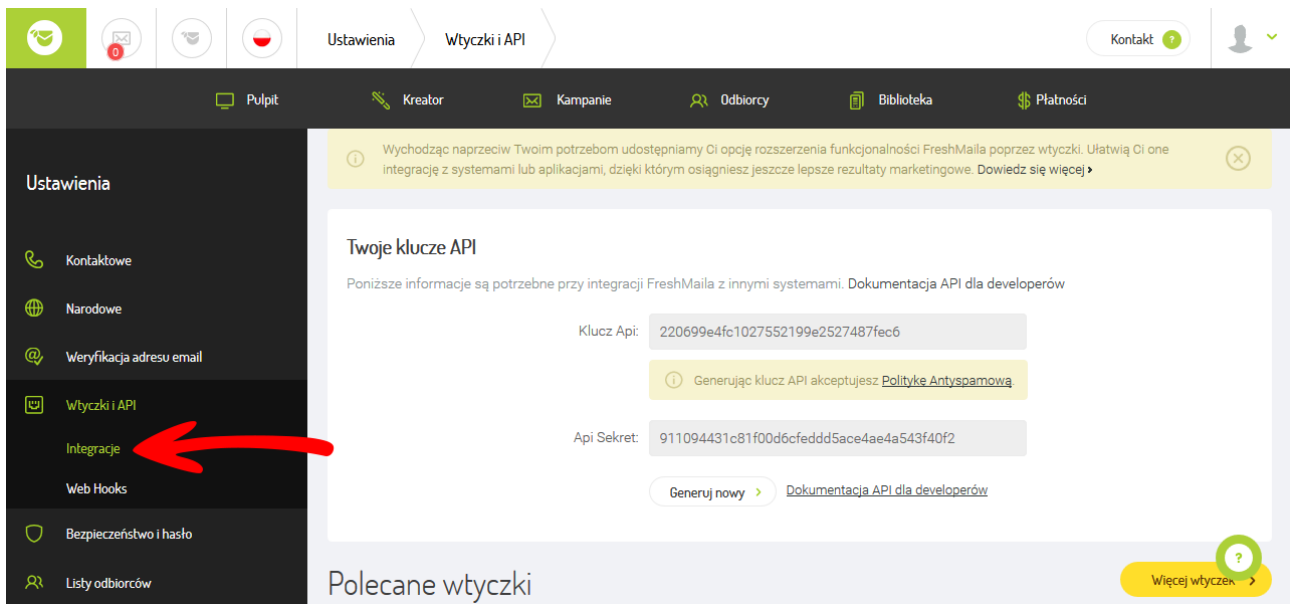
0

Ustawienia Wtyczki i API

Kontakt ?

Pulpit Kreator Kampanie Odbiorcy Biblioteka Płatności

Ustawienia

Kontaktowe

Narodowe

Weryfikacja adresu email

Wtyczki i API

Integracje

Web Hooks

Bezpieczeństwo i hasło

Listy odbiorców

Wychodząc naprzeciw Twoim potrzebom udostępniamy Ci opcję rozszerzenia funkcjonalności FreshMaila poprzez wtyczki. Ułatwią Ci one integrację z systemami lub aplikacjami, dzięki którym osiągniesz jeszcze lepsze rezultaty marketingowe. Dowiedz się więcej ›

Twoje klucze API

Poniższe informacje są potrzebne przy integracji FreshMaila z innymi systemami. Dokumentacja API dla developerów

Klucz Api: 220699e4fc1027552199e2527487fec6

Generując klucz API akceptujesz Politykę Antyspamową

Api Sekret: 911094431c81f00d6cfeddd5ace4ae4a543f40f2

Generuj nowy ›

Dokumentacja API dla developerów

Polecane wtyczki

Więcej wtyczek ›

?